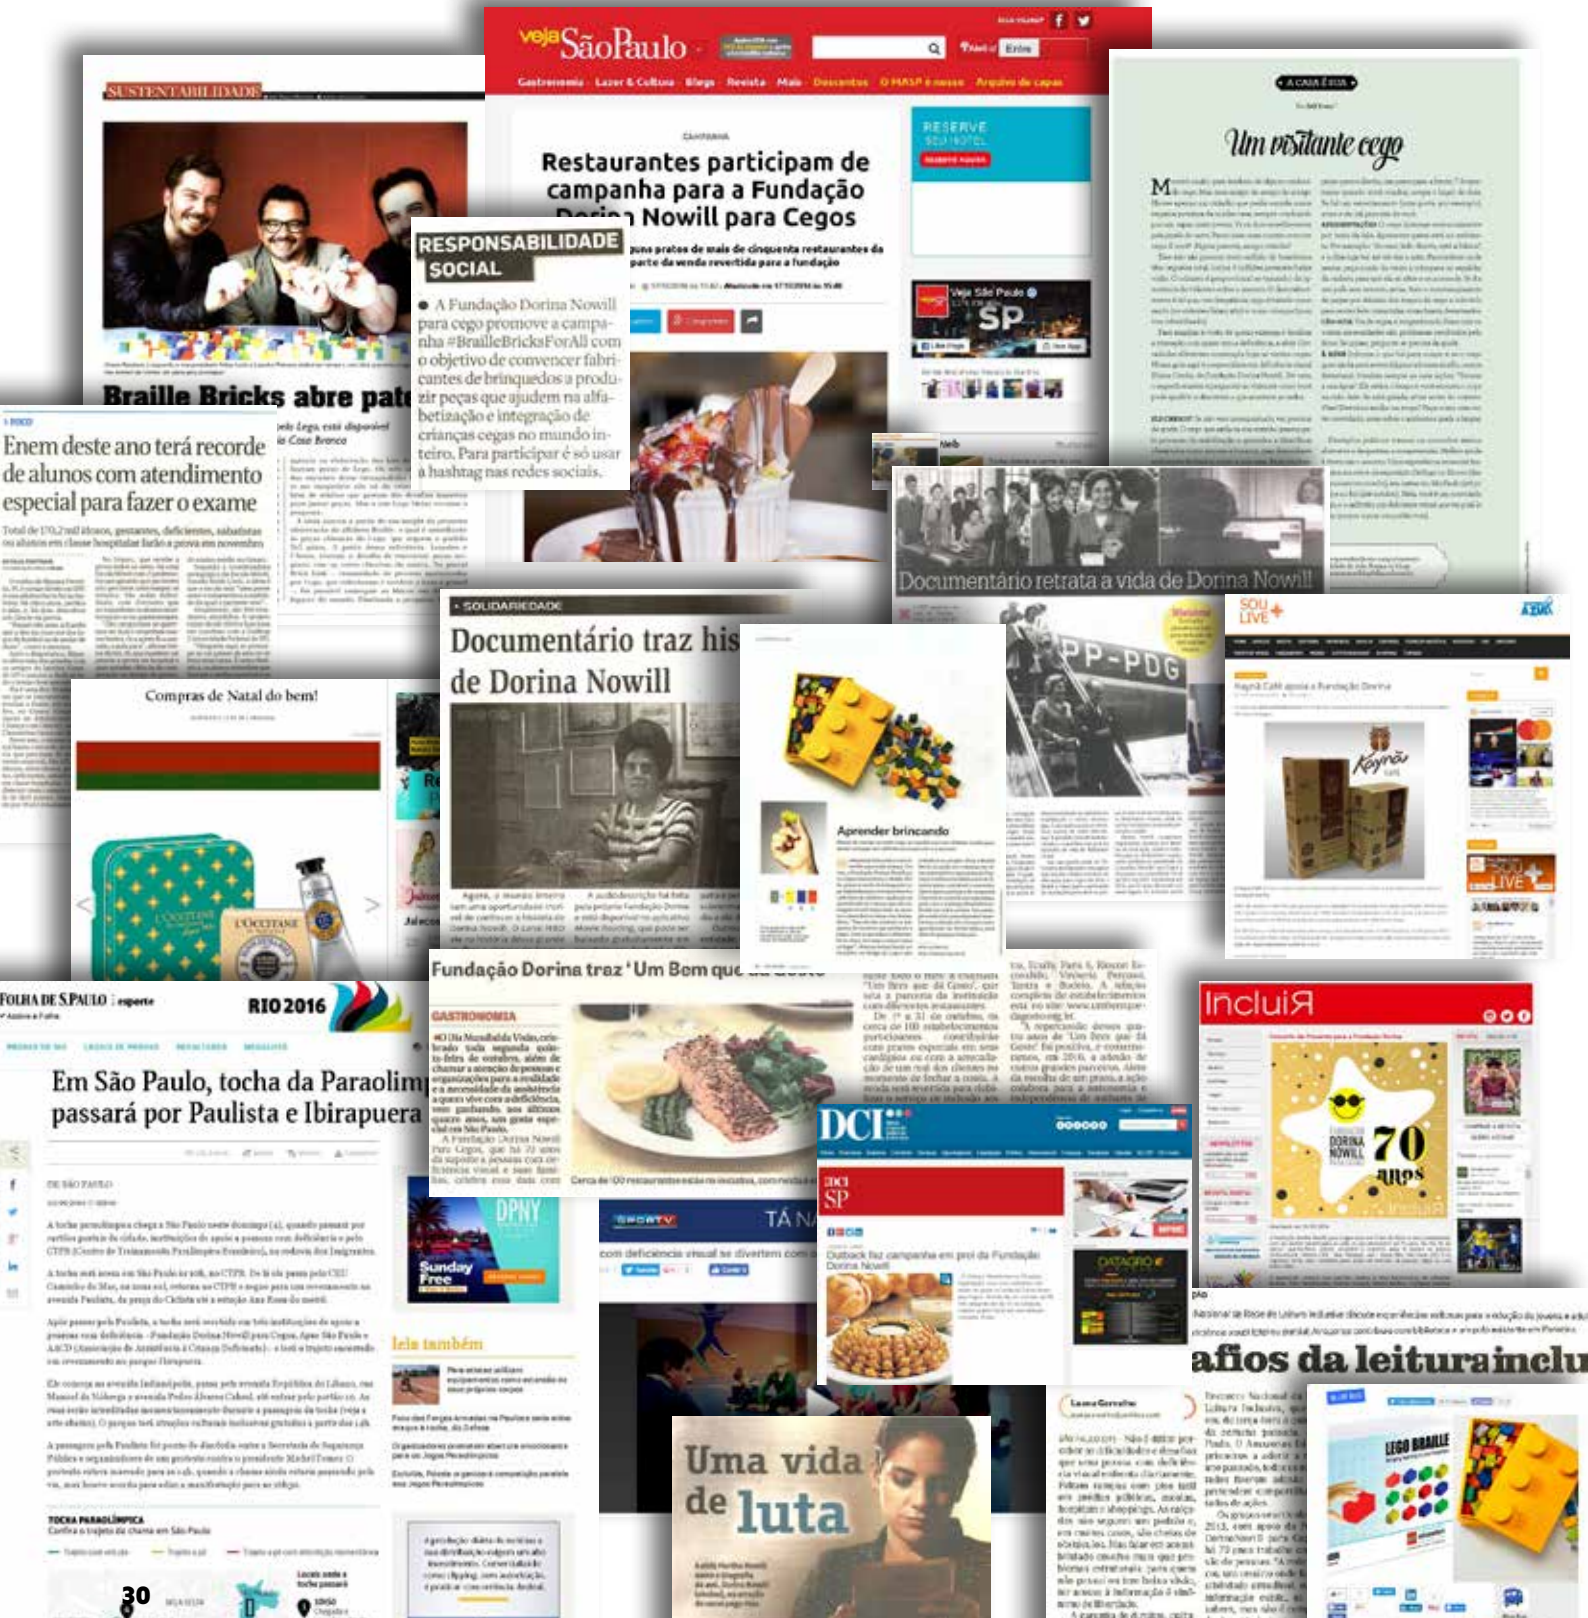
SUSTENTABILIDADE

Braille Bricks abre pa

veja São Paulo

Gastronomia Lazer & Cultura Blogs Revista Mais Descontos O MASP é nosso Arquivo de capas

Restaurantes participam de campanha para a Fundação Dorina Nowill para Cegos

RESERVE SEU HOTEL

RESPONSABILIDADE SOCIAL

A Fundação Dorina Nowill para cego promove a campanha #BrailleBricksForAll com o objetivo de convencer fabricantes de brinquedos a produzir peças que ajudem na alfabetização e integração de crianças cegas no mundo inteiro. Para participar é só usar a hashtag nas redes sociais.

Um visitante cego

Enem deste ano terá recorde de alunos com atendimento especial para fazer o exame

Documentário retrata a vida de Dorina Nowill

SOLIDARIEDADE

Documentário traz his de Dorina Nowill

Compras de Natal do bem!

Aprender brincando

SOU LIVE

Kayná Café apoia a Fundação Dorina

Fundação Dorina traz 'Um Bem que

GASTRONOMIA

FOLHA DE S.PAULO esporte

RIO 2016

Em São Paulo, tocha da Paraolimp passará por Paulista e Ibirapuera

leia também

TOCHA PARALÍMPICA

DCI

SP

Outback faz campanha em prol da Fundação Dorina Nowill

Incluir

70 anos

afios da leitura inclu

Uma vida de luta

LEGO BRAILLE

30